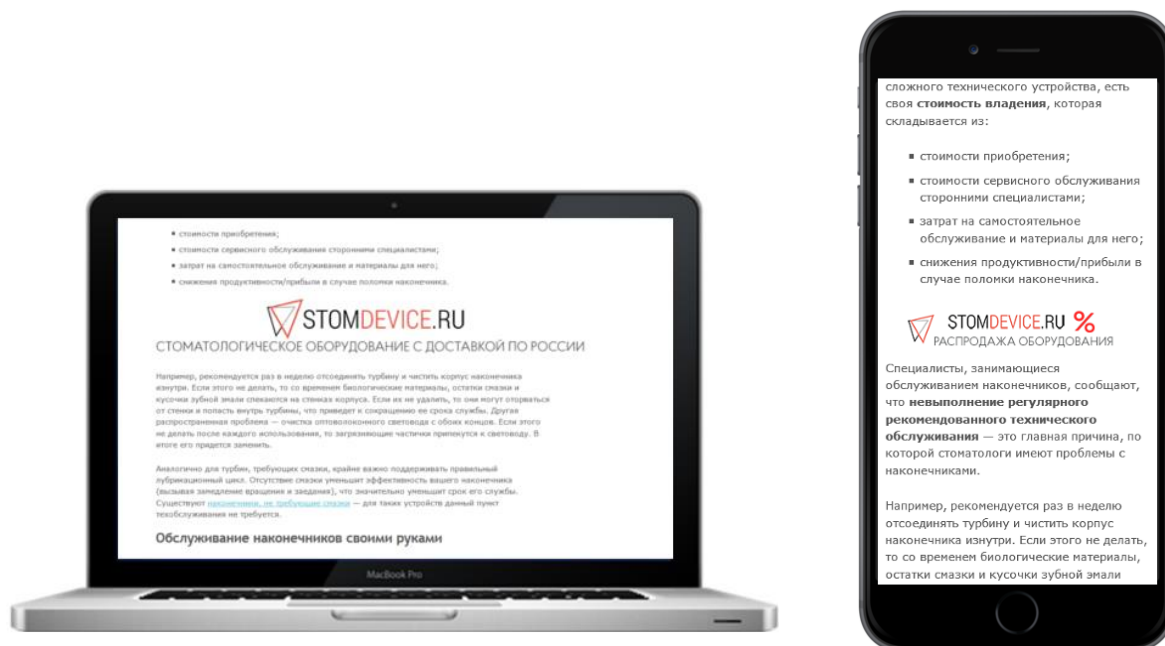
- стоимости приобретения;
- стоимости сервисного обслуживания сторонними специалистами;
- затрат на самостоятельное обслуживание и материалы для него;
- снижения продуктивности/прибыли в случае поломки наконечника.

STOMDEVICE.RU
СТОМАТОЛОГИЧЕСКОЕ ОБОРУДОВАНИЕ С ДОСТАВКОЙ ПО РОССИИ

Например, рекомендуется раз в неделю отсоединять турбину и чистить корпус наконечника изнутри. Если этого не делать, то со временем биологические материалы, остатки смазки и кусочки зубной эмали спекаются на стенках корпуса. Если их не удалить, то они могут оторваться от стенки и попасть внутрь турбины, что приведет к сокращению ее срока службы. Другая распространенная проблема — очистка оптоволоконного световода с обоих концов. Если этого не делать после каждого использования, то загрязняющие частички прилипнут к световоду. В итоге его придется заменить.

Аналогично для турбин, требующих смазки, крайне важно поддерживать правильный лубрикационный цикл. Отсутствие смазки уменьшит эффективность вашего наконечника (вызывая замедление вращения и заедания), что значительно уменьшит срок его службы. Существуют наконечники, не требующие смазки — для таких устройств данный пункт техобслуживания не требуется.

Обслуживание наконечников своими руками

MacBook Pro

сложного технического устройства, есть своя стоимость владения, которая складывается из:

- стоимости приобретения;
- стоимости сервисного обслуживания сторонними специалистами;
- затрат на самостоятельное обслуживание и материалы для него;
- снижения продуктивности/прибыли в случае поломки наконечника.

STOMDEVICE.RU %
РАСПРОДАЖА ОБОРУДОВАНИЯ

Специалисты, занимающиеся обслуживанием наконечников, сообщают, что невыполнение регулярного рекомендованного технического обслуживания — это главная причина, по которой стоматологи имеют проблемы с наконечниками.

Например, рекомендуется раз в неделю отсоединять турбину и чистить корпус наконечника изнутри. Если этого не делать, то со временем биологические материалы, остатки смазки и кусочки зубной эмали